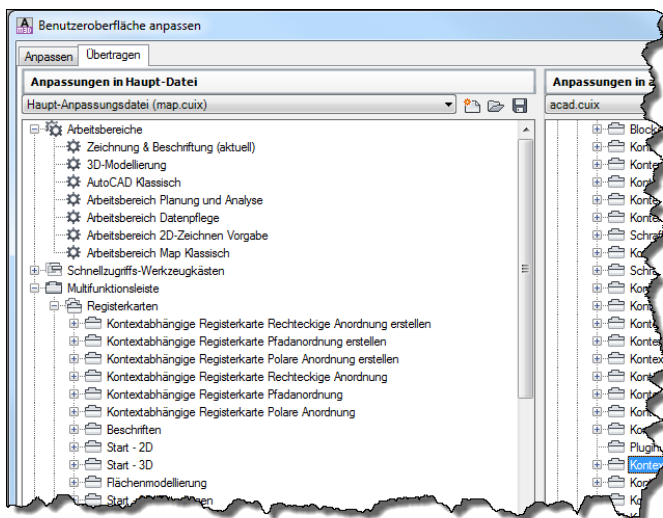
Benutzeroberfläche anpassen

Anpassen | Übertragen

Anpassungen in Haupt-Datei

Haupt-Anpassungsdatei (map.cuix)

Arbeitsbereiche
Zeichnung & Beschriftung (aktuell)
3D-Modellierung
AutoCAD Klassisch
Arbeitsbereich Planung und Analyse
Arbeitsbereich Datenpflege
Arbeitsbereich 2D-Zeichnen Vorgabe
Arbeitsbereich Map Klassisch
Schnellzugriffs-Werkzeugkästen
Multifunktionsleiste
Registerkarten
Kontextabhängige Registerkarte Rechteckige Anordnung erstellen
Kontextabhängige Registerkarte Pfadanordnung erstellen
Kontextabhängige Registerkarte Polare Anordnung erstellen
Kontextabhängige Registerkarte Rechteckige Anordnung
Kontextabhängige Registerkarte Pfadanordnung
Kontextabhängige Registerkarte Polare Anordnung
Beschriften
Start - 2D
Start - 3D
Flächenmodellierung
Start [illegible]

Anpassungen in a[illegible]

acad.cuix

Block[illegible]
Kont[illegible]
Kontex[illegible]
Kon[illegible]
Konte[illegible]
Kontex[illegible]
Schraf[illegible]
Kon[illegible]
Schr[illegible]
Kon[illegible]
Kon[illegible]
Konte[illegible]
Kontex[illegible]
Kon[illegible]
Kon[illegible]
Kon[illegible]
Plugin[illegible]
Konte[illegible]
Kon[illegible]
Ko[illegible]